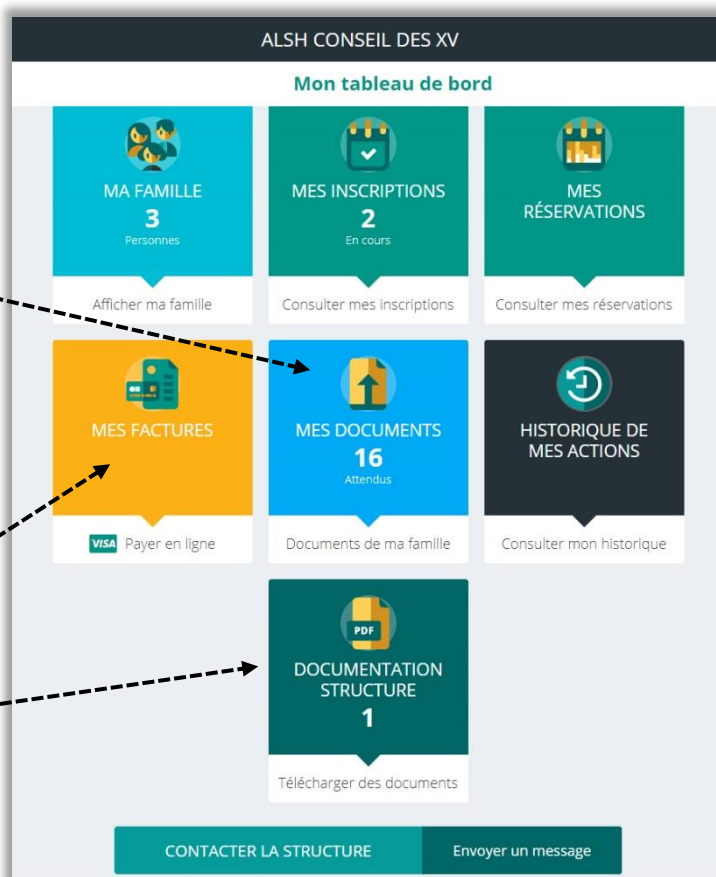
ALSH CONSEIL DES XV

Mon tableau de bord

MA FAMILLE
3
Personnes
Afficher ma famille

MES INSCRIPTIONS
2
En cours
Consulter mes inscriptions

MES RÉSERVATIONS
Consulter mes réservations

MES FACTURES
VISA Payer en ligne

PDF
MES DOCUMENTS
16
Attendus
Documents de ma famille

HISTORIQUE DE MES ACTIONS
Consulter mon historique

PDF
DOCUMENTATION STRUCTURE
1
Télécharger des documents

CONTACTER LA STRUCTURE
Envoyer un message